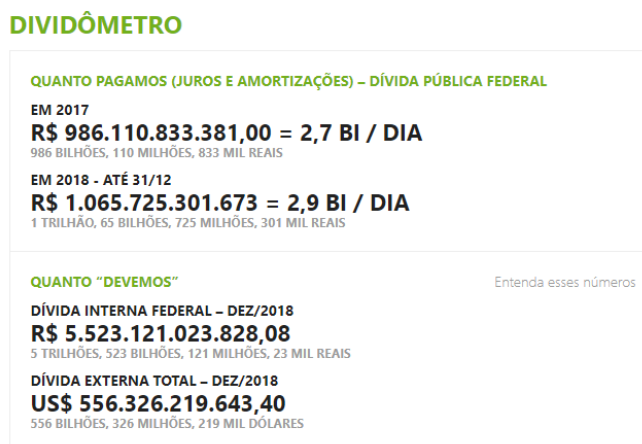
DIVIDÔMETRO

QUANTO PAGAMOS (JUROS E AMORTIZAÇÕES) – DÍVIDA PÚBLICA FEDERAL

EM 2017
R$ 986.110.833.381,00 = 2,7 BI / DIA
986 BILHÕES, 110 MILHÕES, 833 MIL REAIS

EM 2018 - ATÉ 31/12
R$ 1.065.725.301.673 = 2,9 BI / DIA
1 TRILHÃO, 65 BILHÕES, 725 MILHÕES, 301 MIL REAIS

QUANTO "DEVEMOS"

Entenda esses números

DÍVIDA INTERNA FEDERAL – DEZ/2018
R$ 5.523.121.023.828,08
5 TRILHÕES, 523 BILHÕES, 121 MILHÕES, 23 MIL REAIS

DÍVIDA EXTERNA TOTAL – DEZ/2018
US$ 556.326.219.643,40
556 BILHÕES, 326 MILHÕES, 219 MIL DÓLARES